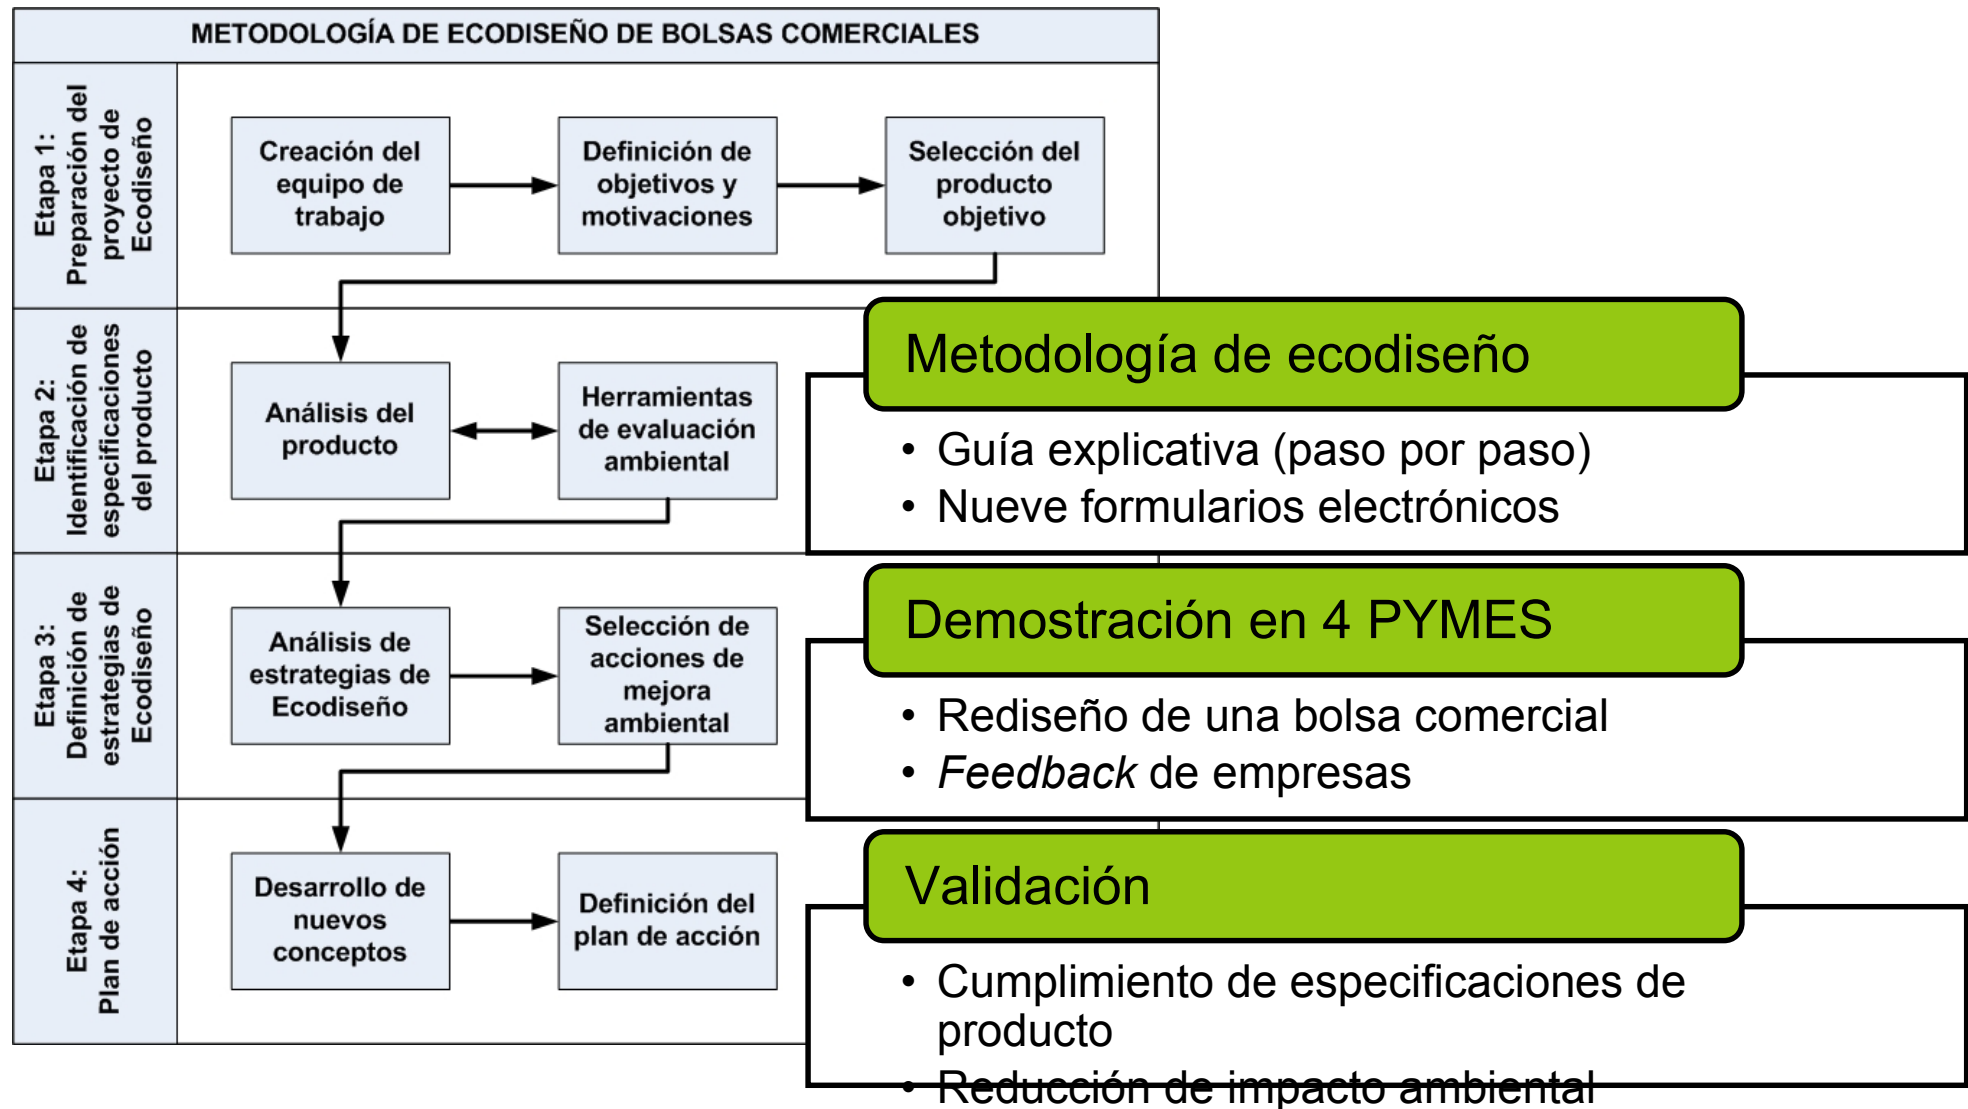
METODOLOGÍA DE ECODISEÑO DE BOLSAS COMERCIALES

Etapa 1: Preparación del proyecto de Ecodiseño

Creación del equipo de trabajo

Definición de objetivos y motivaciones

Selección del producto objetivo

Etapa 2: Identificación de especificaciones del producto

Análisis del producto

Herramientas de evaluación ambiental

Etapa 3: Definición de estrategias de Ecodiseño

Análisis de estrategias de Ecodiseño

Selección de acciones de mejora ambiental

Etapa 4: Plan de acción

Desarrollo de nuevos conceptos

Definición del plan de acción

Metodología de ecodiseño

• Guía explicativa (paso por paso)
• Nueve formularios electrónicos

Demostración en 4 PYMES

• Rediseño de una bolsa comercial
• *Feedback* de empresas

Validación

• Cumplimiento de especificaciones de producto
• Reducción de impacto ambiental